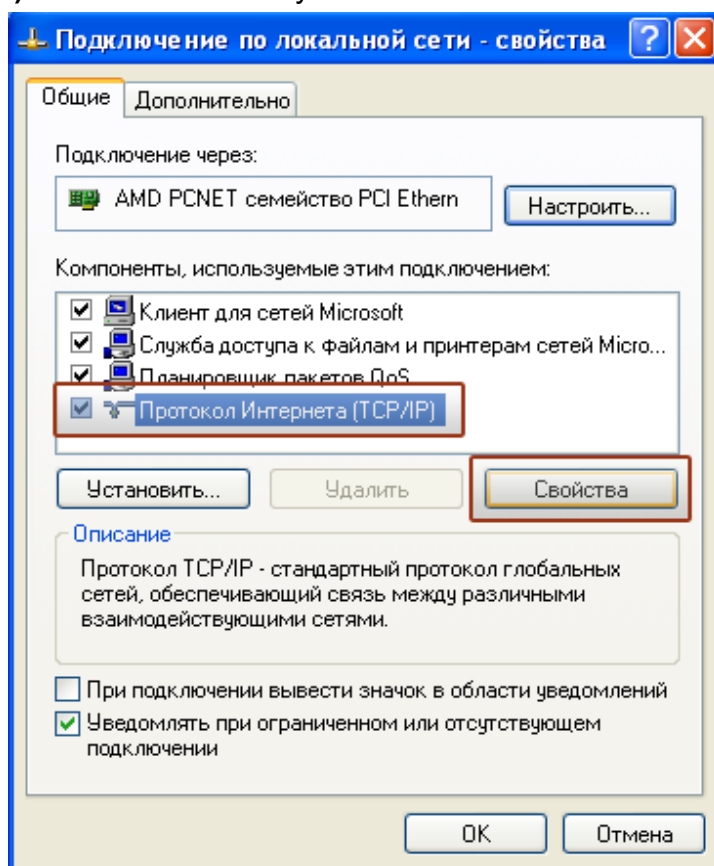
Подключение по локальной сети - свойства

Общие | Дополнительно

Подключение через:

AMD PCNET семейство PCI Ethern

Настроить...

Компоненты, используемые этим подключением:

Клиент для сетей Microsoft
Служба доступа к файлам и принтерам сетей Micro...
Планировщик пакетов QoS
Протокол Интернета (TCP/IP)

Установить... | Удалить | Свойства

Описание

Протокол TCP/IP - стандартный протокол глобальных сетей, обеспечивающий связь между различными взаимодействующими сетями.

При подключении вывести значок в области уведомлений

Уведомлять при ограниченном или отсутствующем подключении

OK | Отмена